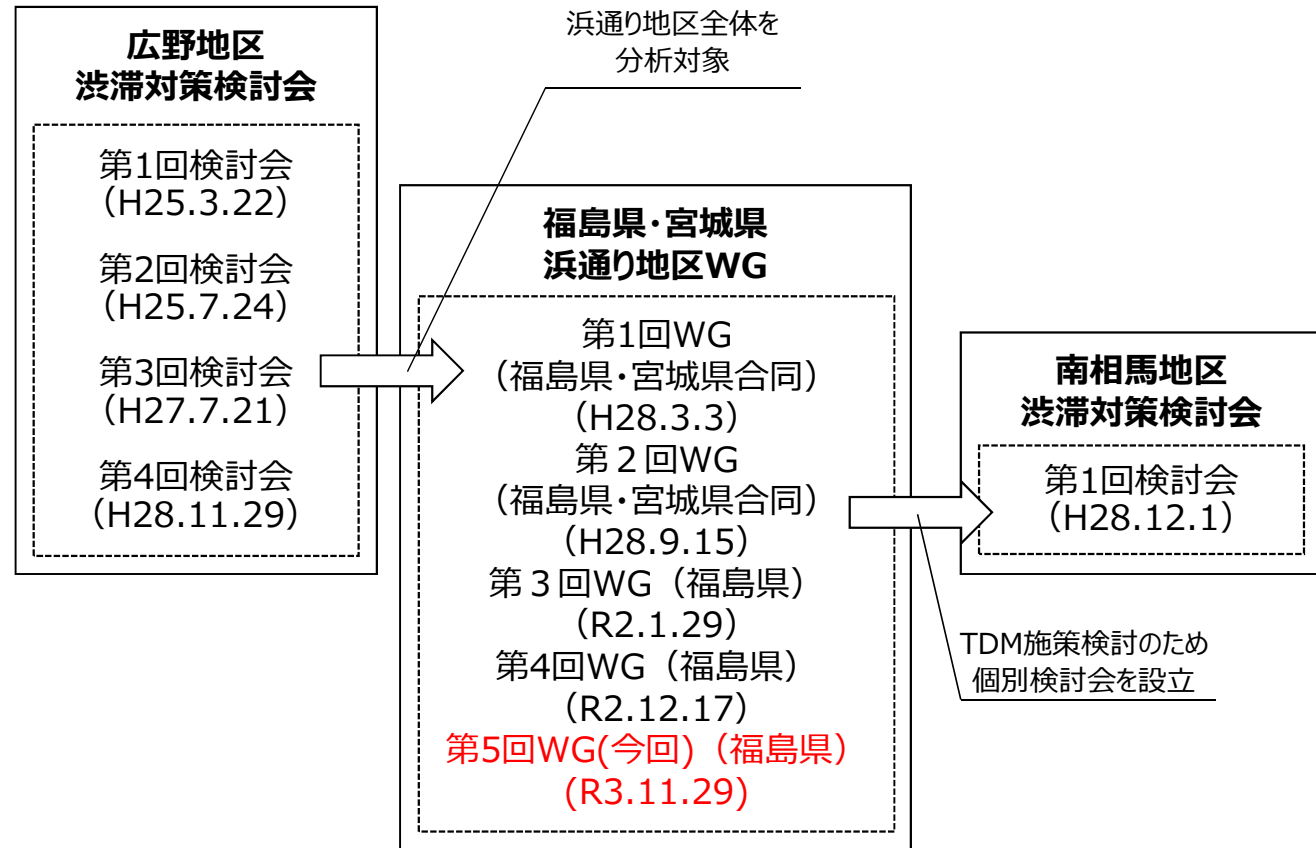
広野地区
渋滞対策検討会

第1回検討会
（H25.3.22）

第2回検討会
（H25.7.24）

第3回検討会
（H27.7.21）

第4回検討会
（H28.11.29）

浜通り地区全体を
分析対象

福島県･宮城県
浜通り地区WG

第1回WG
（福島県･宮城県合同）
（H28.3.3）
第２回WG
（福島県･宮城県合同）
（H28.9.15）
第３回WG（福島県）
（R2.1.29）
第4回WG（福島県）
（R2.12.17）
第5回WG(今回)（福島県）
（R3.11.29）

南相馬地区
渋滞対策検討会

第1回検討会
（H28.12.1）

TDM施策検討のため
個別検討会を設立